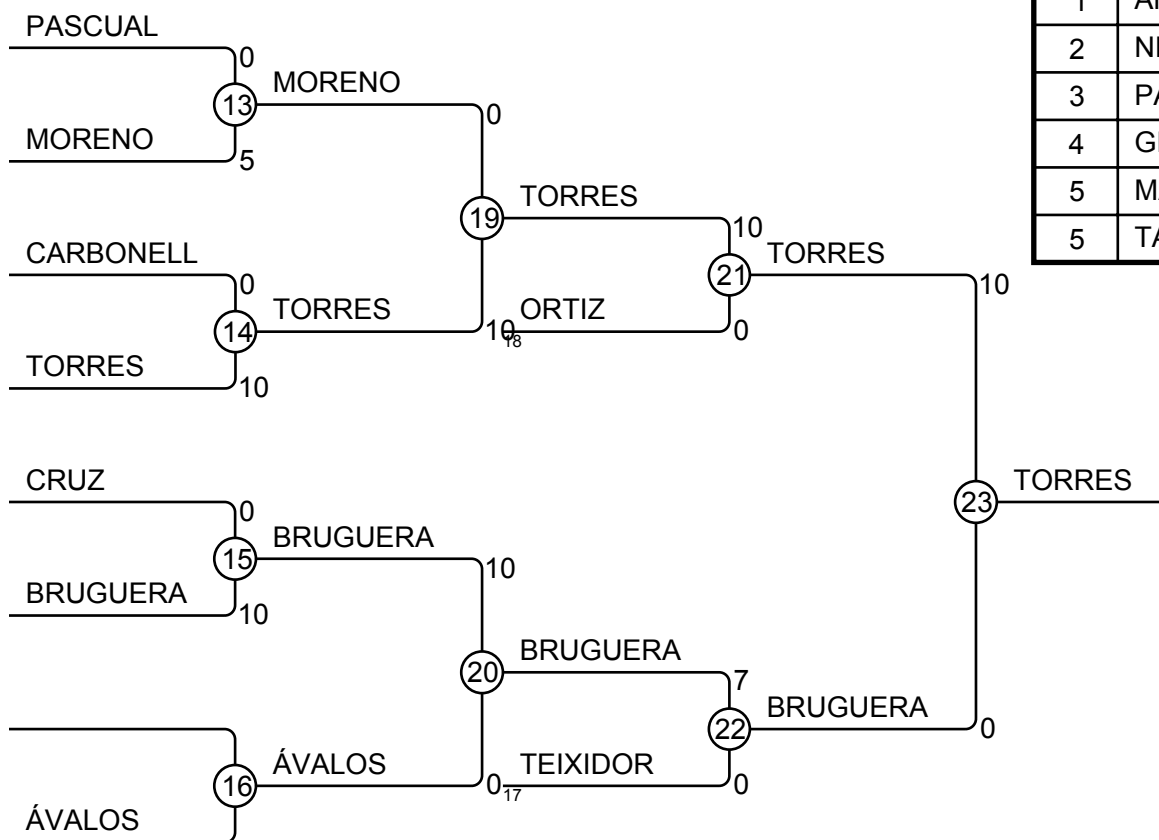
PASCUAL
0
13
MORENO
5
MORENO
0
CARBONELL
0
14
TORRES
TORRES
10
19
TORRES
10
18
ORTIZ
21
10
0
TORRES
10
CRUZ
0
15
BRUGUERA
BRUGUERA
10
10
20
BRUGUERA
0
17
ÁVALOS
16
ÁVALOS
TEIXIDOR
22
7
0
BRUGUERA
0
23
TORRES

| 1 | A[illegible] |
|---|---|
| 2 | N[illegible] |
| 3 | P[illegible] |
| 4 | G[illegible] |
| 5 | M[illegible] |
| 5 | T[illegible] |